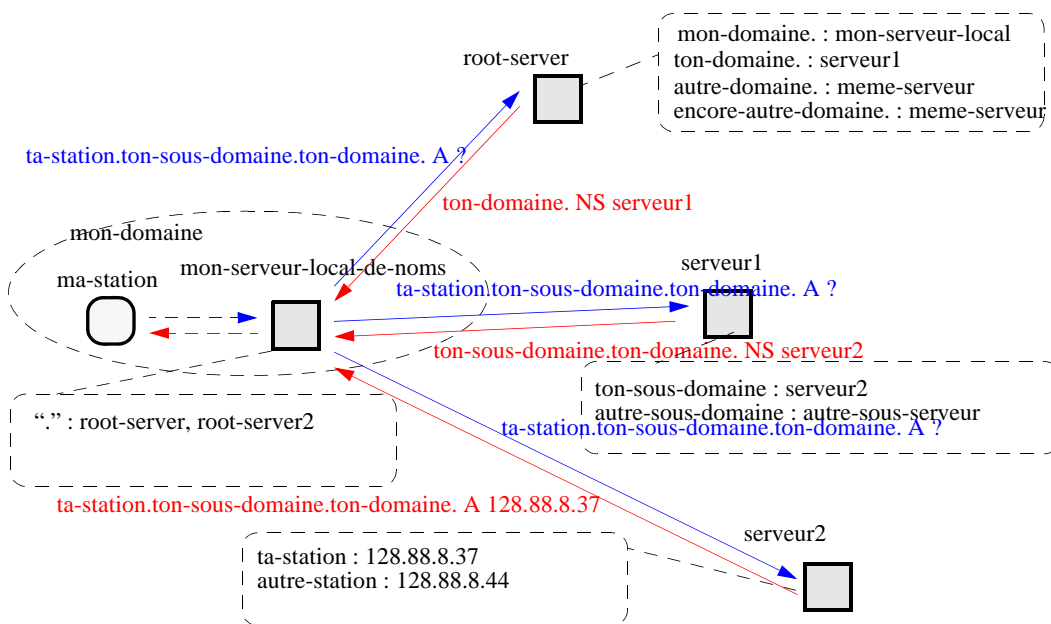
root-server

mon-domaine. : mon-serveur-local
ton-domaine. : serveur1
autre-domaine. : meme-serveur
encore-autre-domaine. : meme-serveur

ta-station.ton-sous-domaine.ton-domaine. A ?

ton-domaine. NS serveur1

mon-domaine

ma-station

mon-serveur-local-de-noms

serveur1

ta-station.ton-sous-domaine.ton-domaine. A ?

ton-sous-domaine.ton-domaine. NS serveur2

ton-sous-domaine : serveur2
autre-sous-domaine : autre-sous-serveur

“.” : root-server, root-server2

ta-station.ton-sous-domaine.ton-domaine. A ?

ta-station.ton-sous-domaine.ton-domaine. A 128.88.8.37

serveur2

ta-station : 128.88.8.37
autre-station : 128.88.8.44